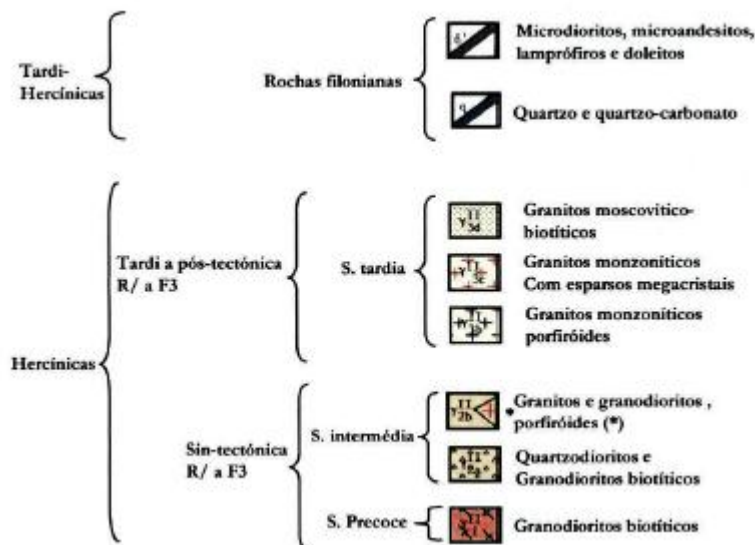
Tardi-Hercínicas

Rochas filonianas

δ' Microdioritos, microandesitos, lamprófiros e doleitos

q Quartzo e quartzo-carbonato

Hercínicas

Tardi a pós-tectónica R/ a F3

S. tardia

$\gamma^{II}_{3d}$ Granitos moscovítico-biotíticos

$\gamma^{II}_{3c}$ Granitos monzoníticos Com esparsos megacristais

$\gamma^{II}_{3b}$ Granitos monzoníticos porfiróides

Sin-tectónica R/ a F3

S. intermédia

$\gamma^{II}_{2b}$ Granitos e granodioritos , porfiróides (*)

$\gamma^{II}_{2a}$ Quartzodioritos e Granodioritos biotíticos

S. Precoce

$\gamma^{II}_{1}$ Granodioritos biotíticos